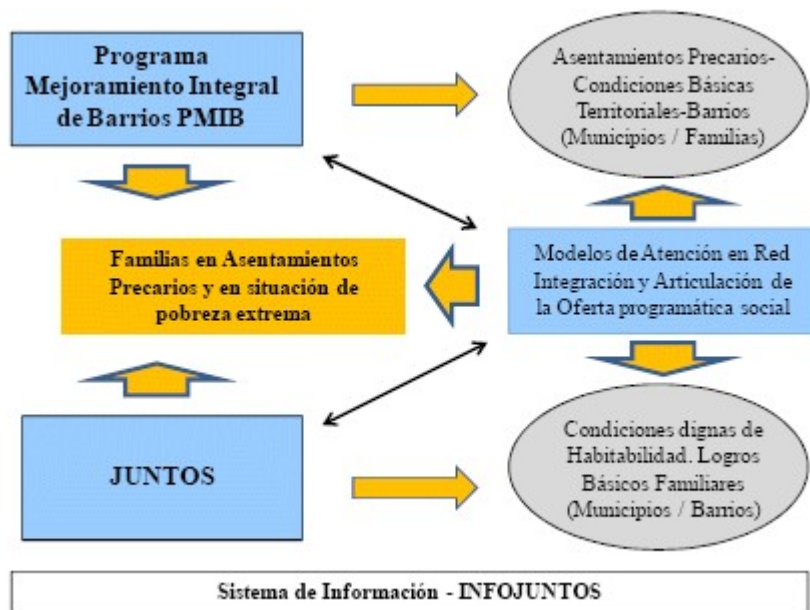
Programa Mejoramiento Integral de Barrios PMIB

Asentamientos Precarios-Condiciones Básicas Territoriales-Barrios (Municipios / Familias)

Familias en Asentamientos Precarios y en situación de pobreza extrema

Modelos de Atención en Red Integración y Articulación de la Oferta programática social

JUNTOS

Condiciones dignas de Habitabilidad. Logros Básicos Familiares (Municipios / Barrios)

Sistema de Información - INFOJUNTOS